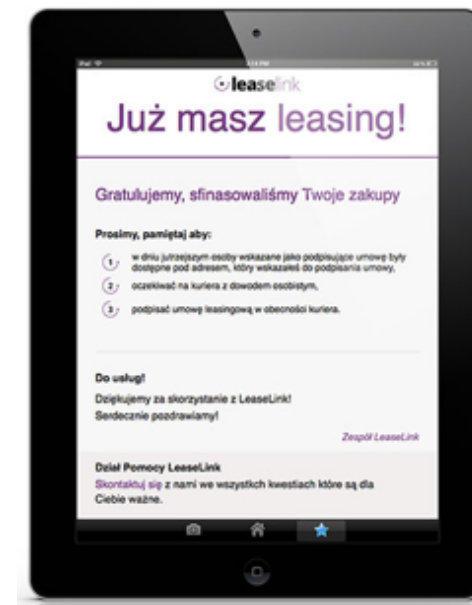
leaselink
Już masz leasing!

Gratulujemy, sfinasowaliśmy Twoje zakupy

Prosimy, pamiętaj aby:

1 w dniu jutrzejszym osoby wskazane jako podpisujące umowę były dostępne pod adresem, który wskazałeś do podpisania umowy,

2 oczekiwać na kuriera z dowodem osobistym,

3 podpisać umowę leasingową w obecności kuriera.

Do usług!
Dziękujemy za skorzystanie z LeaseLink!
Serdecznie pozdrawiamy!

Zespół LeaseLink

Dział Pomocy LeaseLink
Skontaktuj się z nami we wszystkich kwestiach które są dla Ciebie ważne.